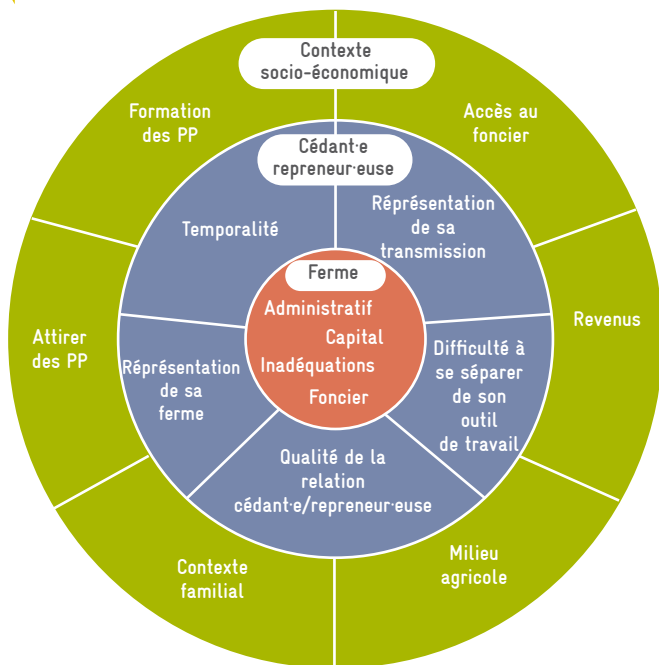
Contexte socio-économique

Formation des PP

Accès au foncier

Attirer des PP

Revenus

Contexte familial

Milieu agricole

Cédant·e repreneur·euse

Temporalité

Représentation de sa transmission

Réprésentation de sa ferme

Difficulté à se séparer de son outil de travail

Qualité de la relation cédant·e/repreneur·euse

Ferme

Administratif

Capital

Inadéquations

Foncier